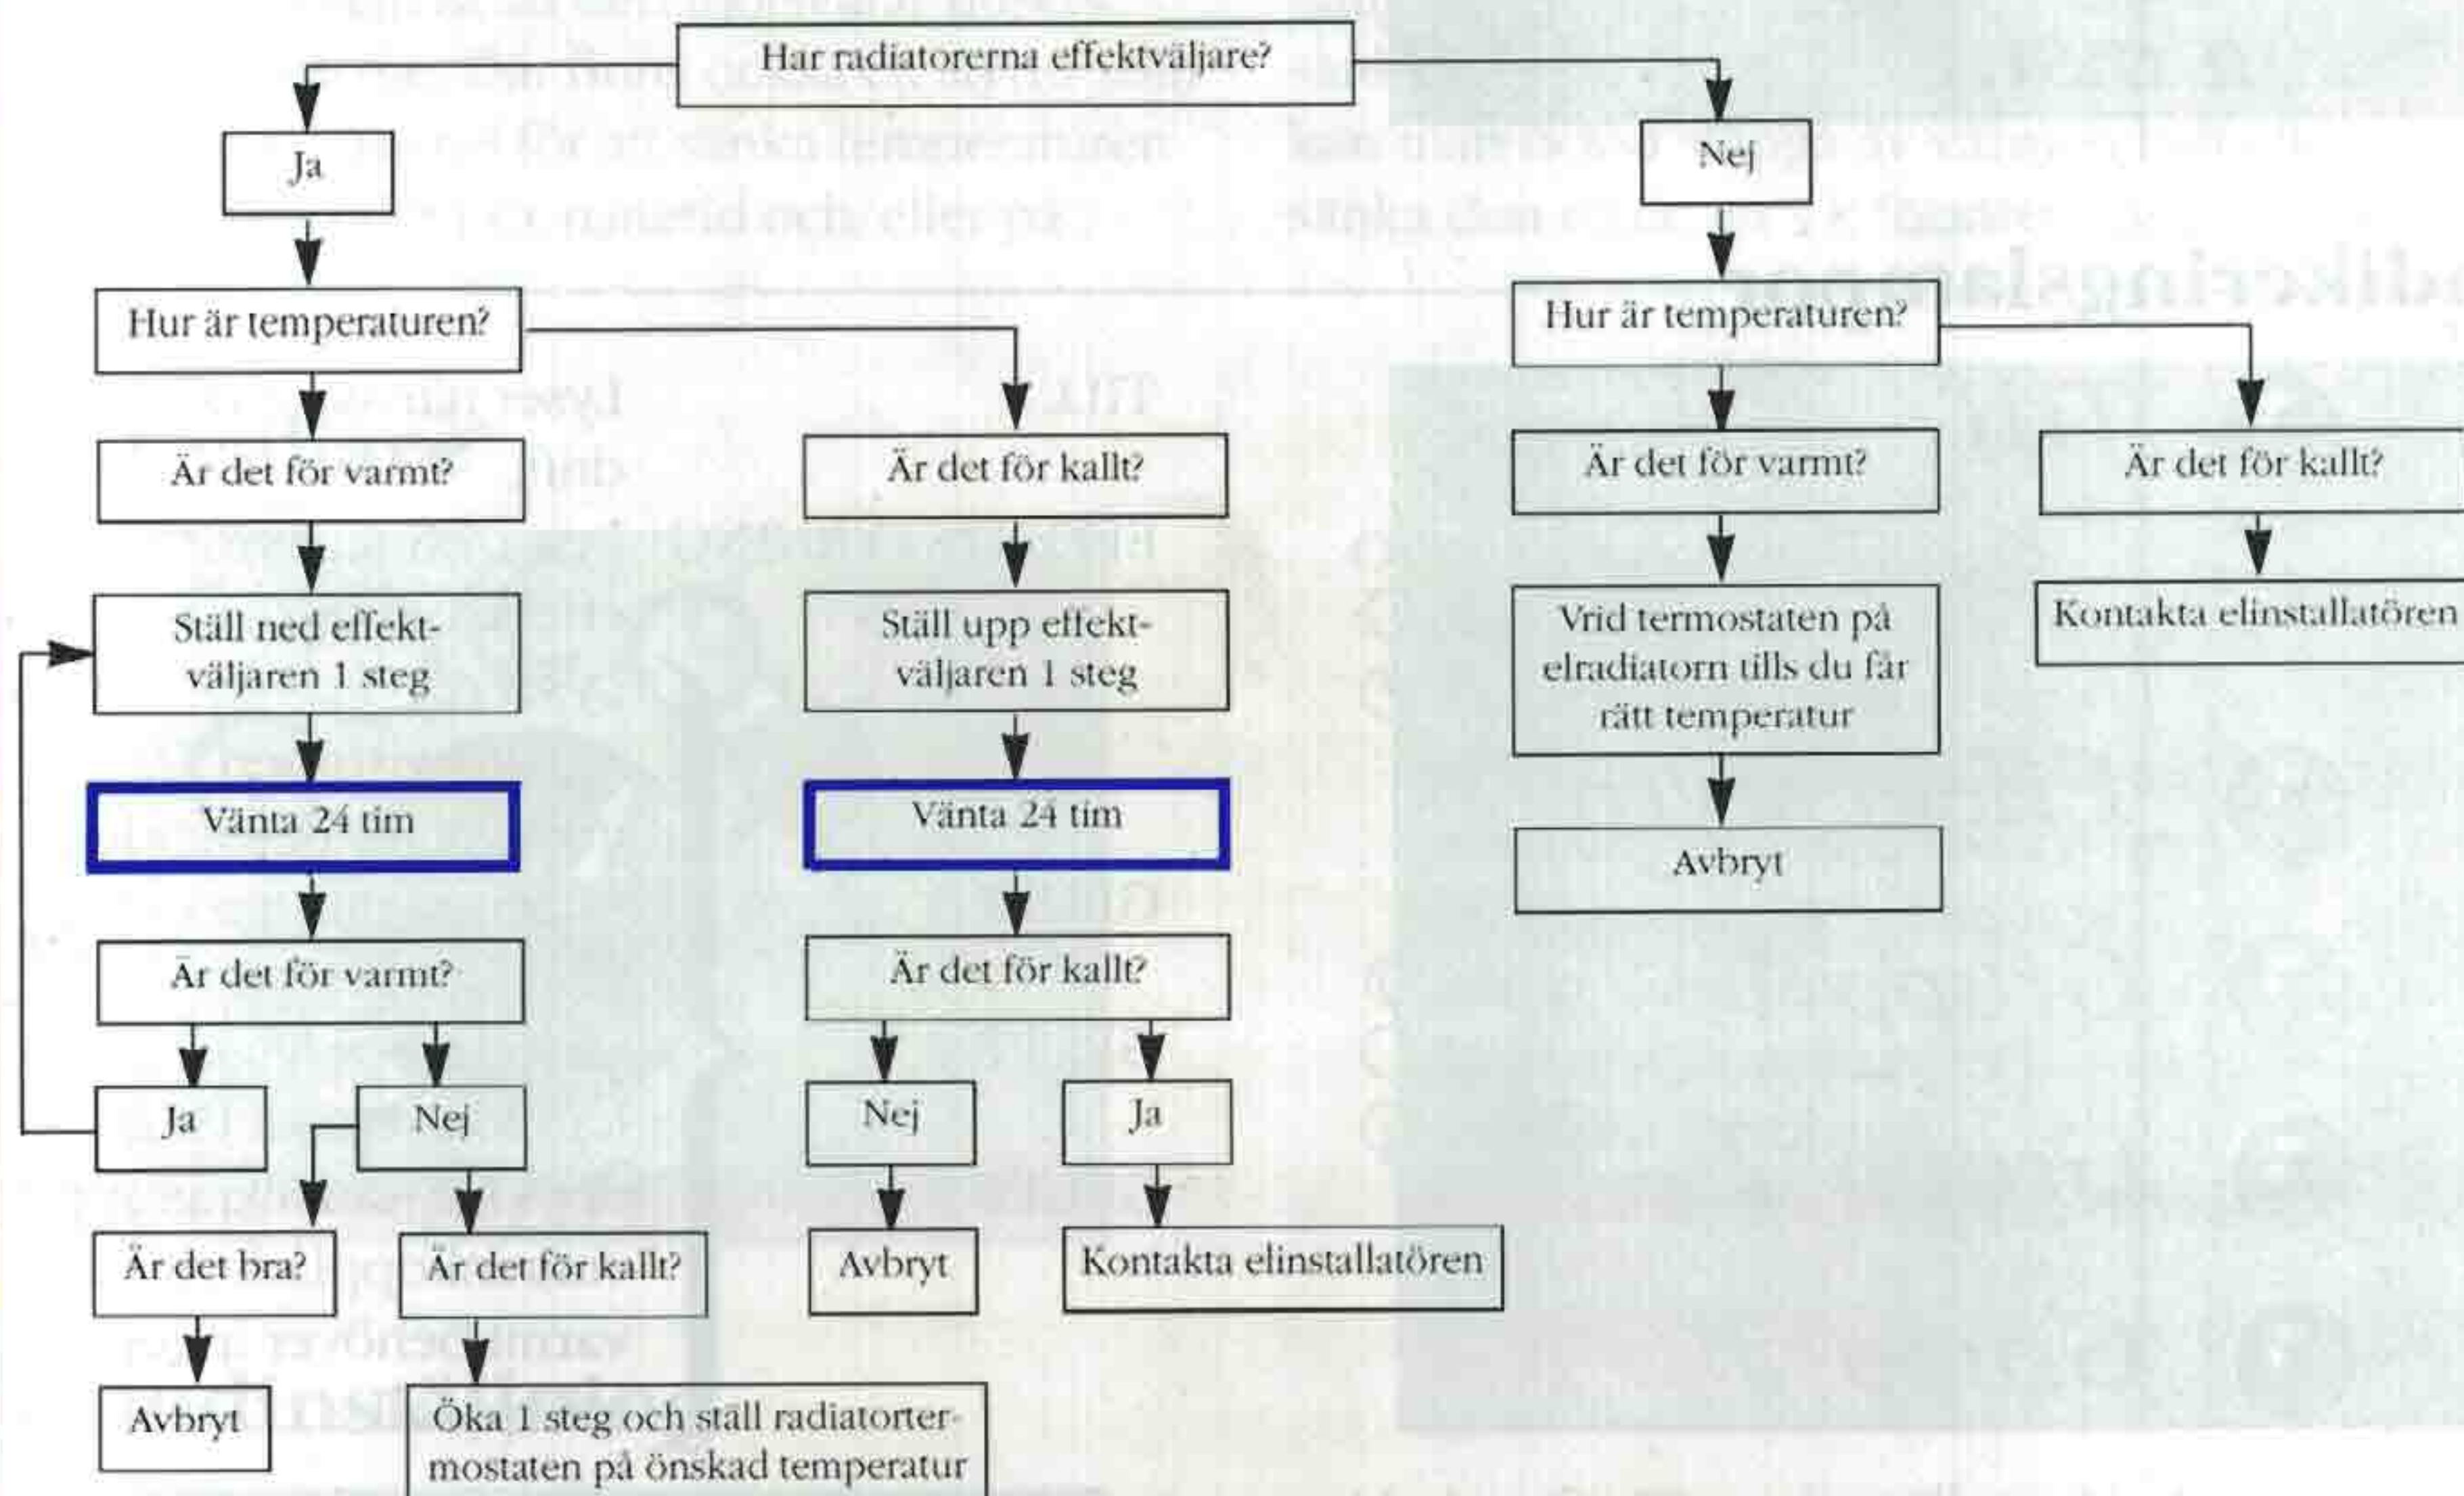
Har radiatorerna effektväljare?

Ja

Nej

Hur är temperaturen?

Är det för varmt?

Ställ ned effektväljaren 1 steg

Vänta 24 tim

Är det för varmt?

Ja

Nej

Är det bra?

Avbryt

Är det för kallt?

Öka 1 steg och ställ radiatortermostaten på önskad temperatur

Är det för kallt?

Ställ upp effektväljaren 1 steg

Vänta 24 tim

Är det för kallt?

Nej

Avbryt

Ja

Kontakta elinstallatören

Hur är temperaturen?

Är det för varmt?

Vrid termostaten på elradiatorn tills du får rätt temperatur

Avbryt

Är det för kallt?

Kontakta elinstallatören